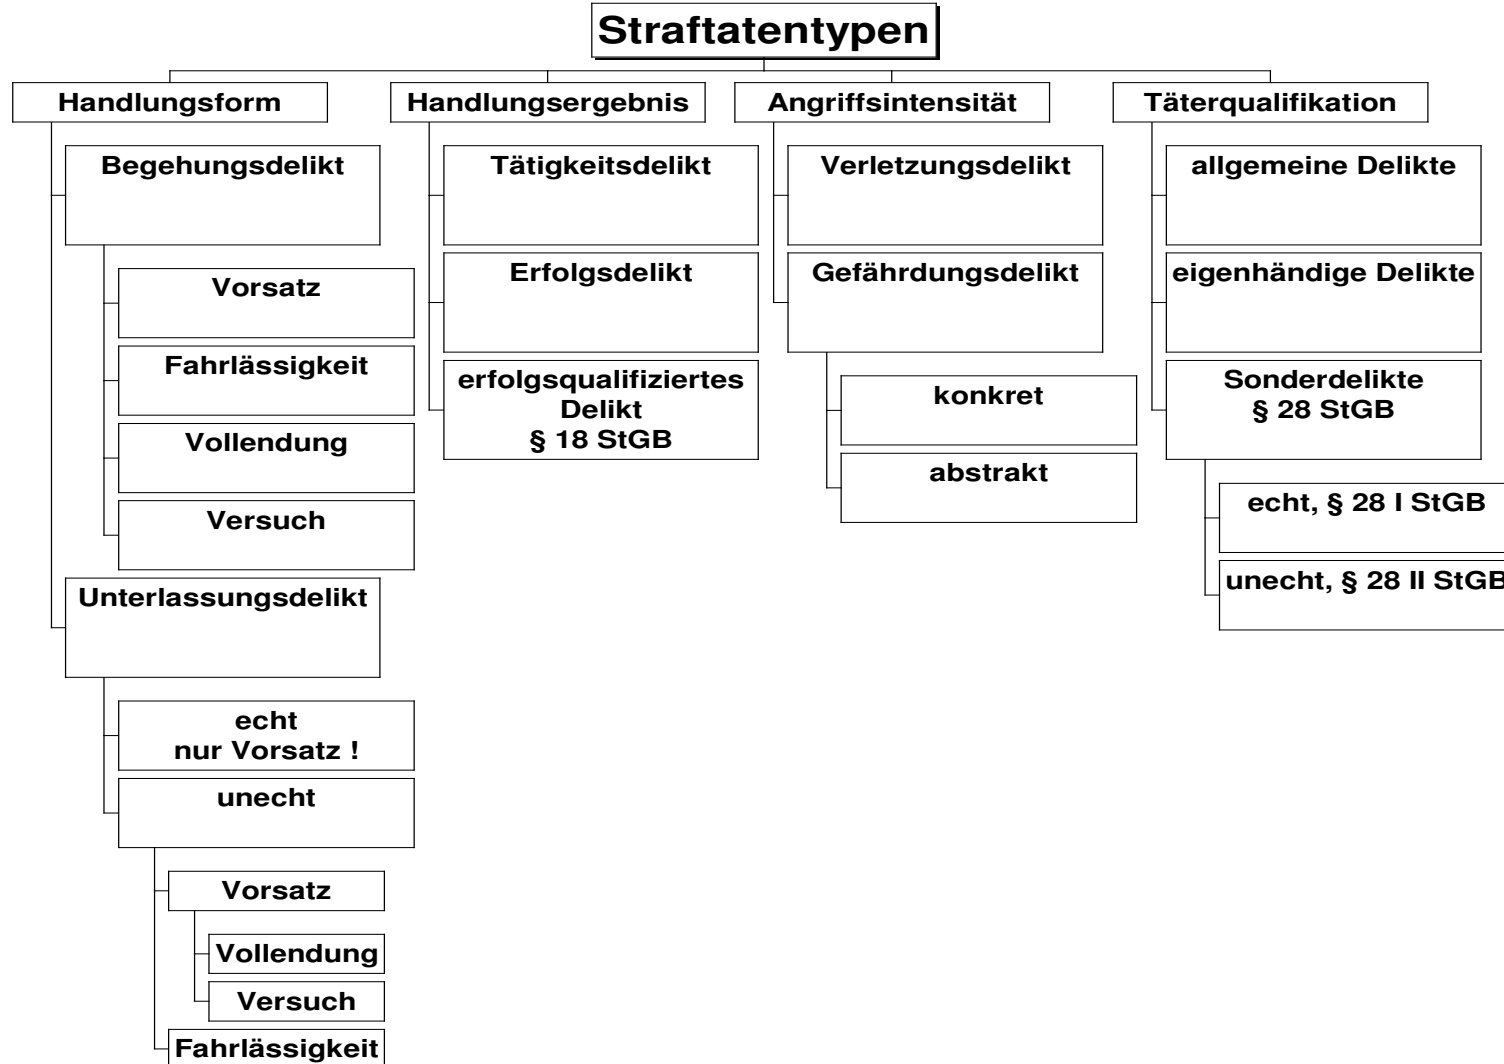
Straftatentypen

Handlungsform

Begehungsdelikt

Vorsatz

Fahrlässigkeit

Vollendung

Versuch

Unterlassungsdelikt

echt
nur Vorsatz !

unecht

Vorsatz

Vollendung

Versuch

Fahrlässigkeit

Handlungsergebnis

Tätigkeitsdelikt

Erfolgsdelikt

erfolgsqualifiziertes Delikt § 18 StGB

Angriffsintensität

Verletzungsdelikt

Gefährdungsdelikt

konkret

abstrakt

Täterqualifikation

allgemeine Delikte

eigenhändige Delikte

Sonderdelikte § 28 StGB

echt, § 28 I StGB

unecht, § 28 II StGB